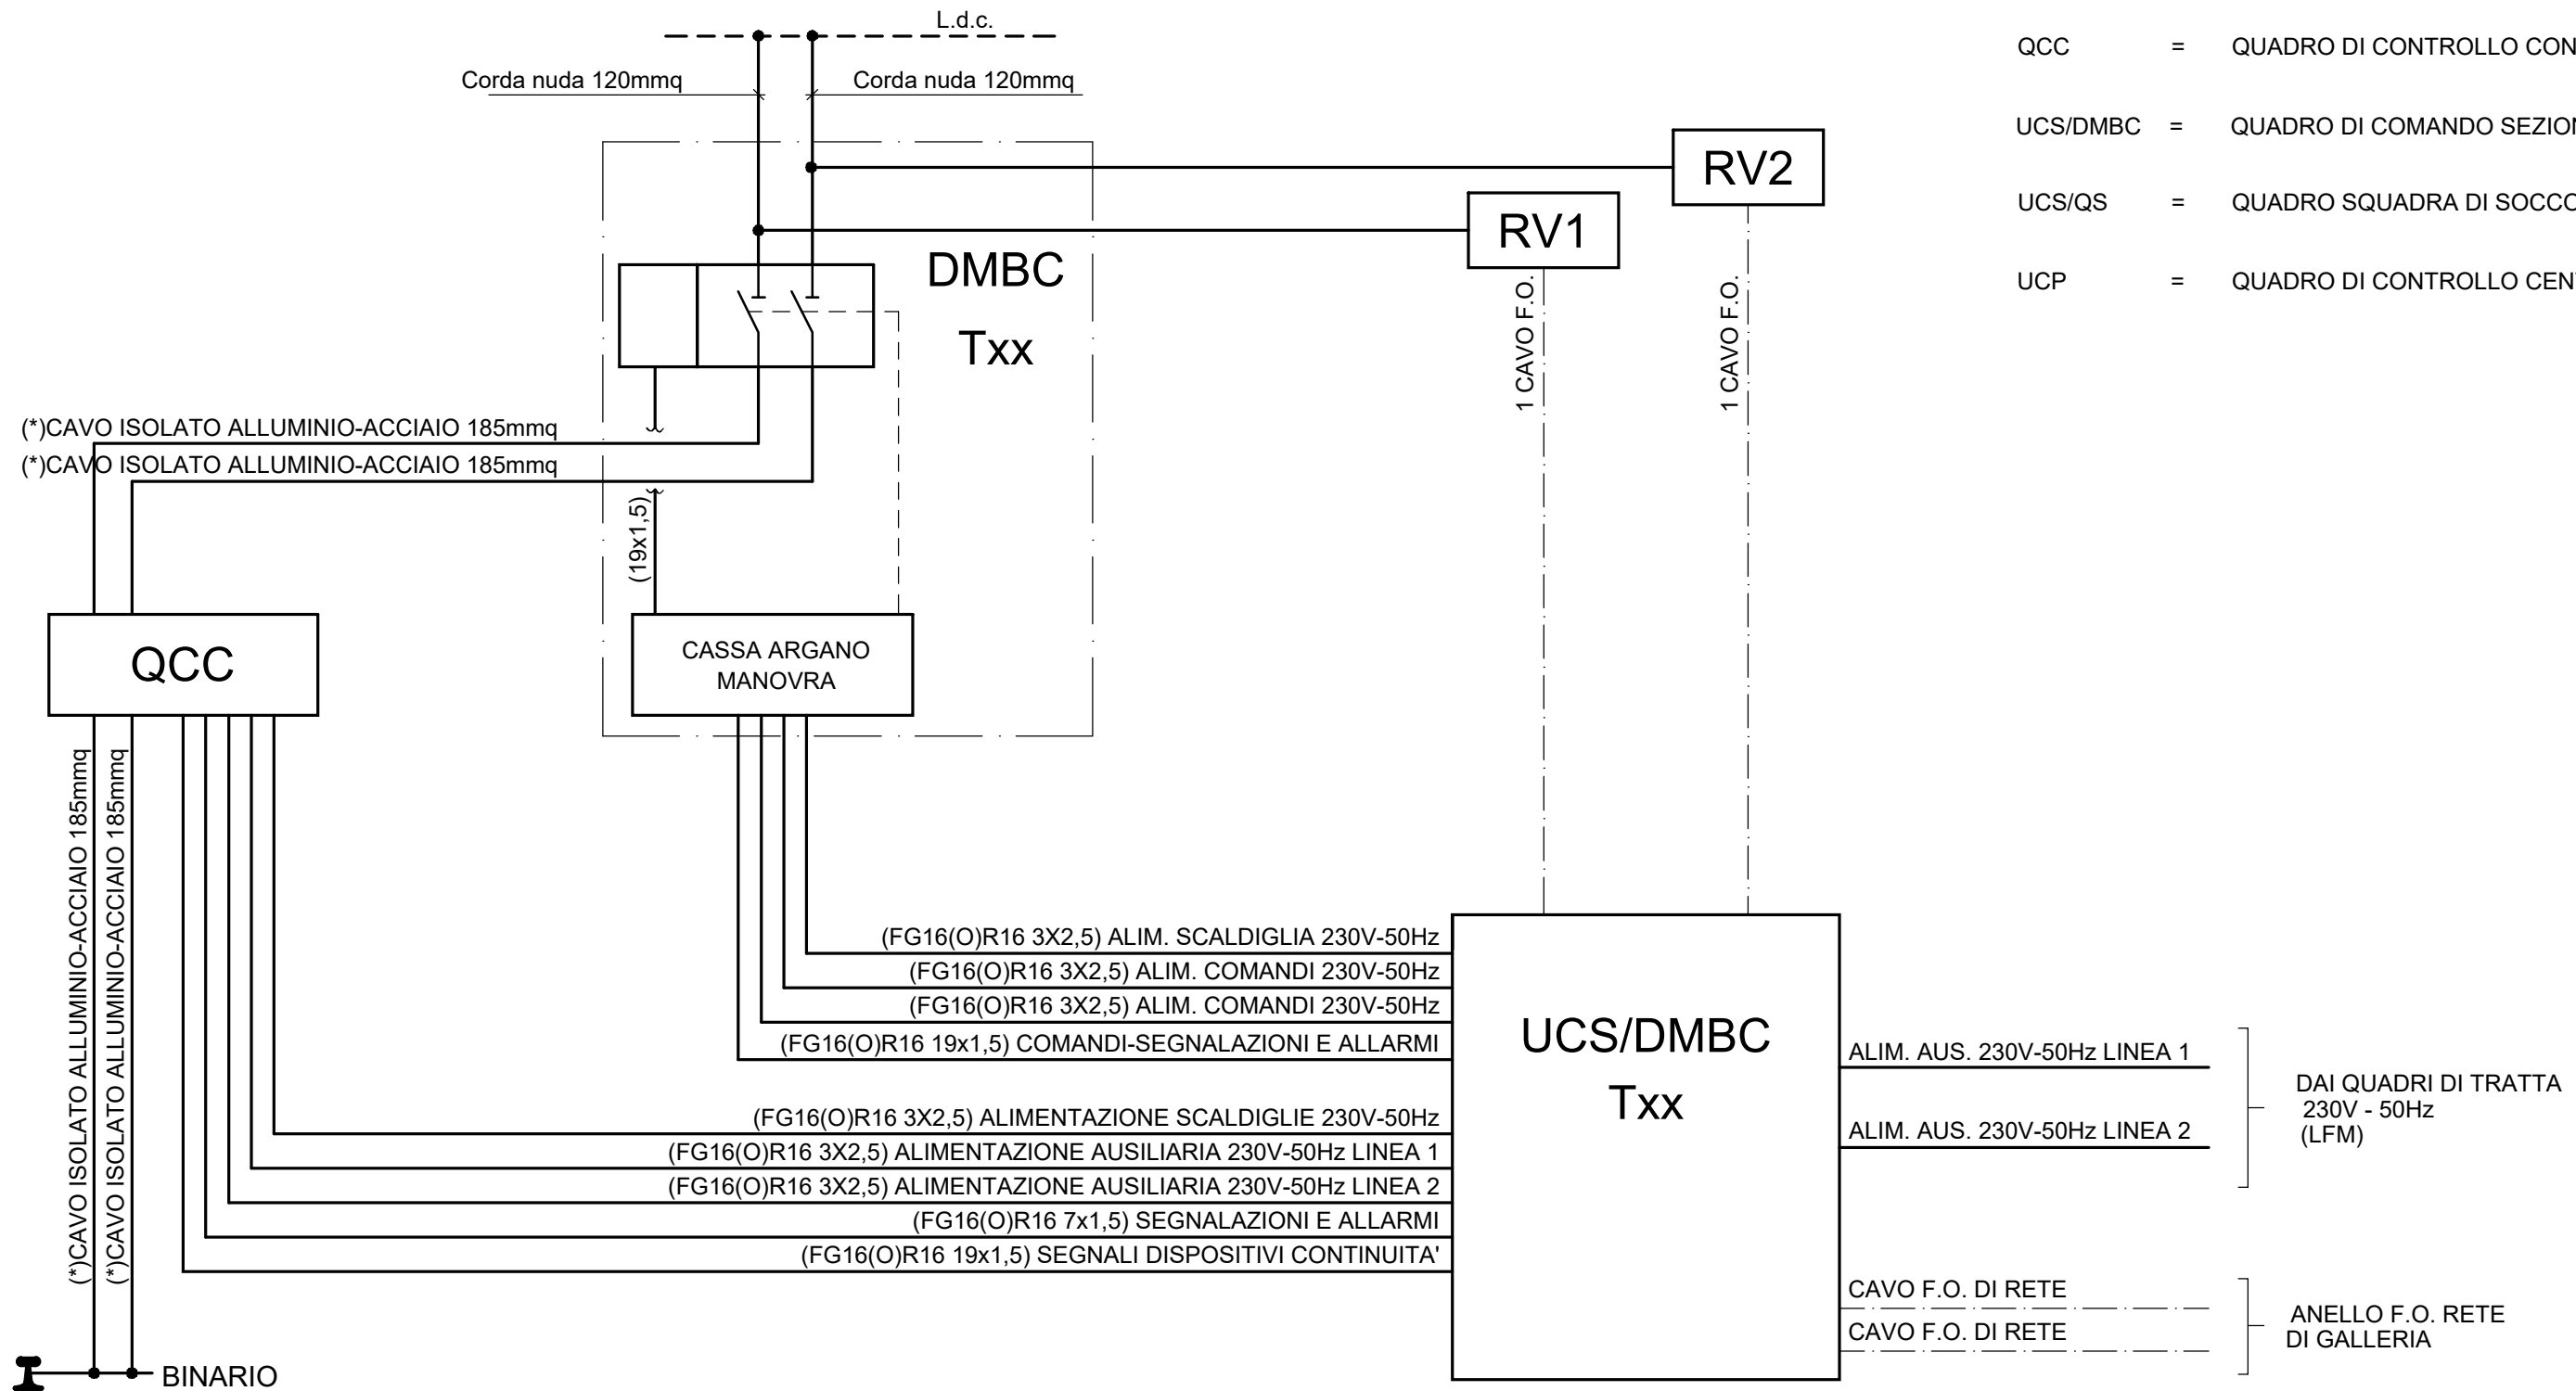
L.d.c.

Corda nuda 120mmq

Corda nuda 120mmq

QCC = QUADRO DI CONTROLLO CON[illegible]

UCS/DMBC = QUADRO DI COMANDO SEZIO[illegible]

UCS/QS = QUADRO SQUADRA DI SOCCO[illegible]

UCP = QUADRO DI CONTROLLO CEN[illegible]

RV2

RV1

DMBC

Txx

1 CAVO F.O.

1 CAVO F.O.

(*)CAVO ISOLATO ALLUMINIO-ACCIAIO 185mmq

(*)CAVO ISOLATO ALLUMINIO-ACCIAIO 185mmq

(19x1,5)

QCC

CASSA ARGANO MANOVRA

(*)CAVO ISOLATO ALLUMINIO-ACCIAIO 185mmq

(*)CAVO ISOLATO ALLUMINIO-ACCIAIO 185mmq

(FG16(O)R16 3X2,5) ALIM. SCALDIGLIA 230V-50Hz

(FG16(O)R16 3X2,5) ALIM. COMANDI 230V-50Hz

(FG16(O)R16 3X2,5) ALIM. COMANDI 230V-50Hz

(FG16(O)R16 19x1,5) COMANDI-SEGNALAZIONI E ALLARMI

UCS/DMBC

Txx

ALIM. AUS. 230V-50Hz LINEA 1

ALIM. AUS. 230V-50Hz LINEA 2

DAI QUADRI DI TRATTA 230V - 50Hz (LFM)

(FG16(O)R16 3X2,5) ALIMENTAZIONE SCALDIGLIE 230V-50Hz

(FG16(O)R16 3X2,5) ALIMENTAZIONE AUSILIARIA 230V-50Hz LINEA 1

(FG16(O)R16 3X2,5) ALIMENTAZIONE AUSILIARIA 230V-50Hz LINEA 2

(FG16(O)R16 7x1,5) SEGNALAZIONI E ALLARMI

(FG16(O)R16 19x1,5) SEGNALI DISPOSITIVI CONTINUITA'

CAVO F.O. DI RETE

CAVO F.O. DI RETE

ANELLO F.O. RETE DI GALLERIA

BINARIO